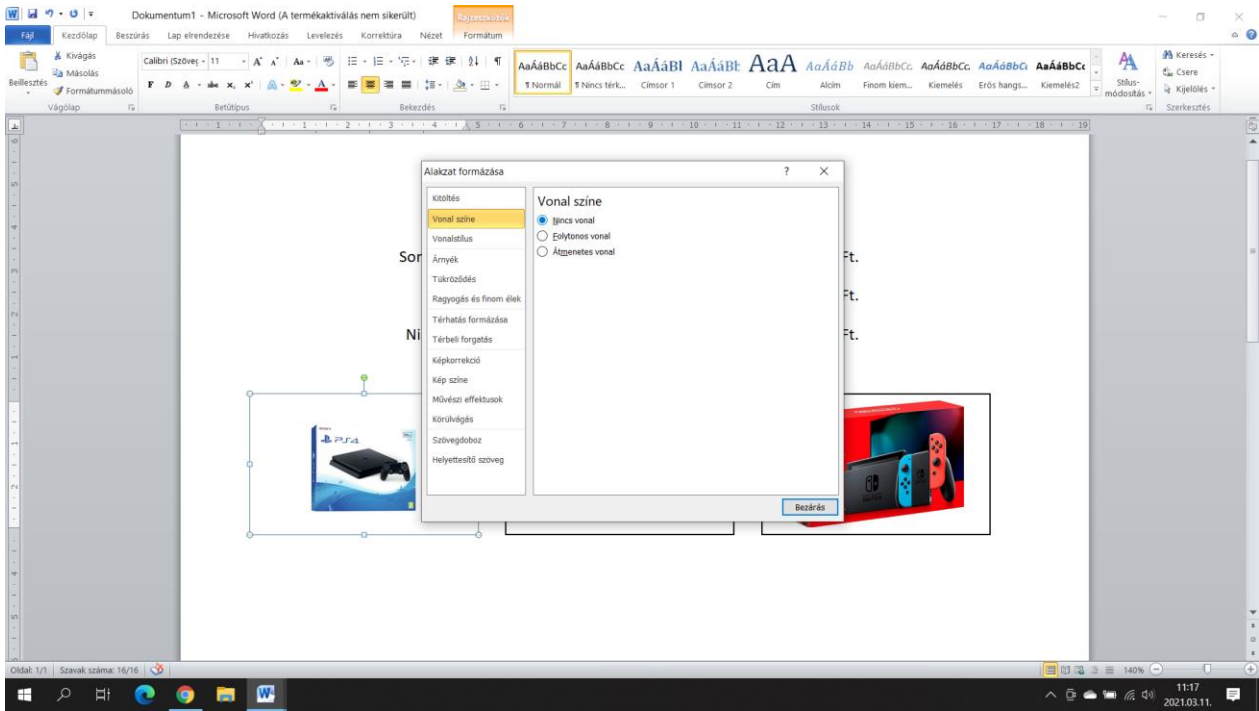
Dokumentum1 - Microsoft Word (A termékaktiválás nem sikerült)
Rajzeszközök
Fájl Kezdőlap Beszúrás Lap elrendezése Hivatkozás Levelezés Korrektúra Nézet Formátum
Kivágás
Másolás
Beillesztés
Formátummásoló
Vágólap
Calibri (Szöveg - 11
Betűtípus
Bekezdés
AaÁáBbCc ¶ Normál
AaÁáBbCc ¶ Nincs térk...
AaÁáBl Címsor 1
AaÁáBb Címsor 2
AaA Cím
AaÁáBb Alcím
AaÁáBbCc Finom kiem...
AaÁáBbCc Kiemelés
AaÁáBbCc Erős hangs...
AaÁáBbCc Kiemelés2
Stílusok
Stílus-módosítás
Keresés
Csere
Kijelölés
Szerkesztés

Alakzat formázása
?
Kitöltés
Vonal színe
Vonalstílus
Árnyék
Tükröződés
Ragyogás és finom élek
Térhatás formázása
Térbeli forgatás
Képkorrekció
Kép színe
Művészi effektusok
Körülvágás
Szövegdoboz
Helyettesítő szöveg
Vonal színe
Nincs vonal
Folytonos vonal
Átmenetes vonal
Bezárás

Sor
Ft.
Ft.
Ni
Ft.

PS4

Oldal: 1/1 Szavak száma: 16/16
140%
11:17
2021.03.11.